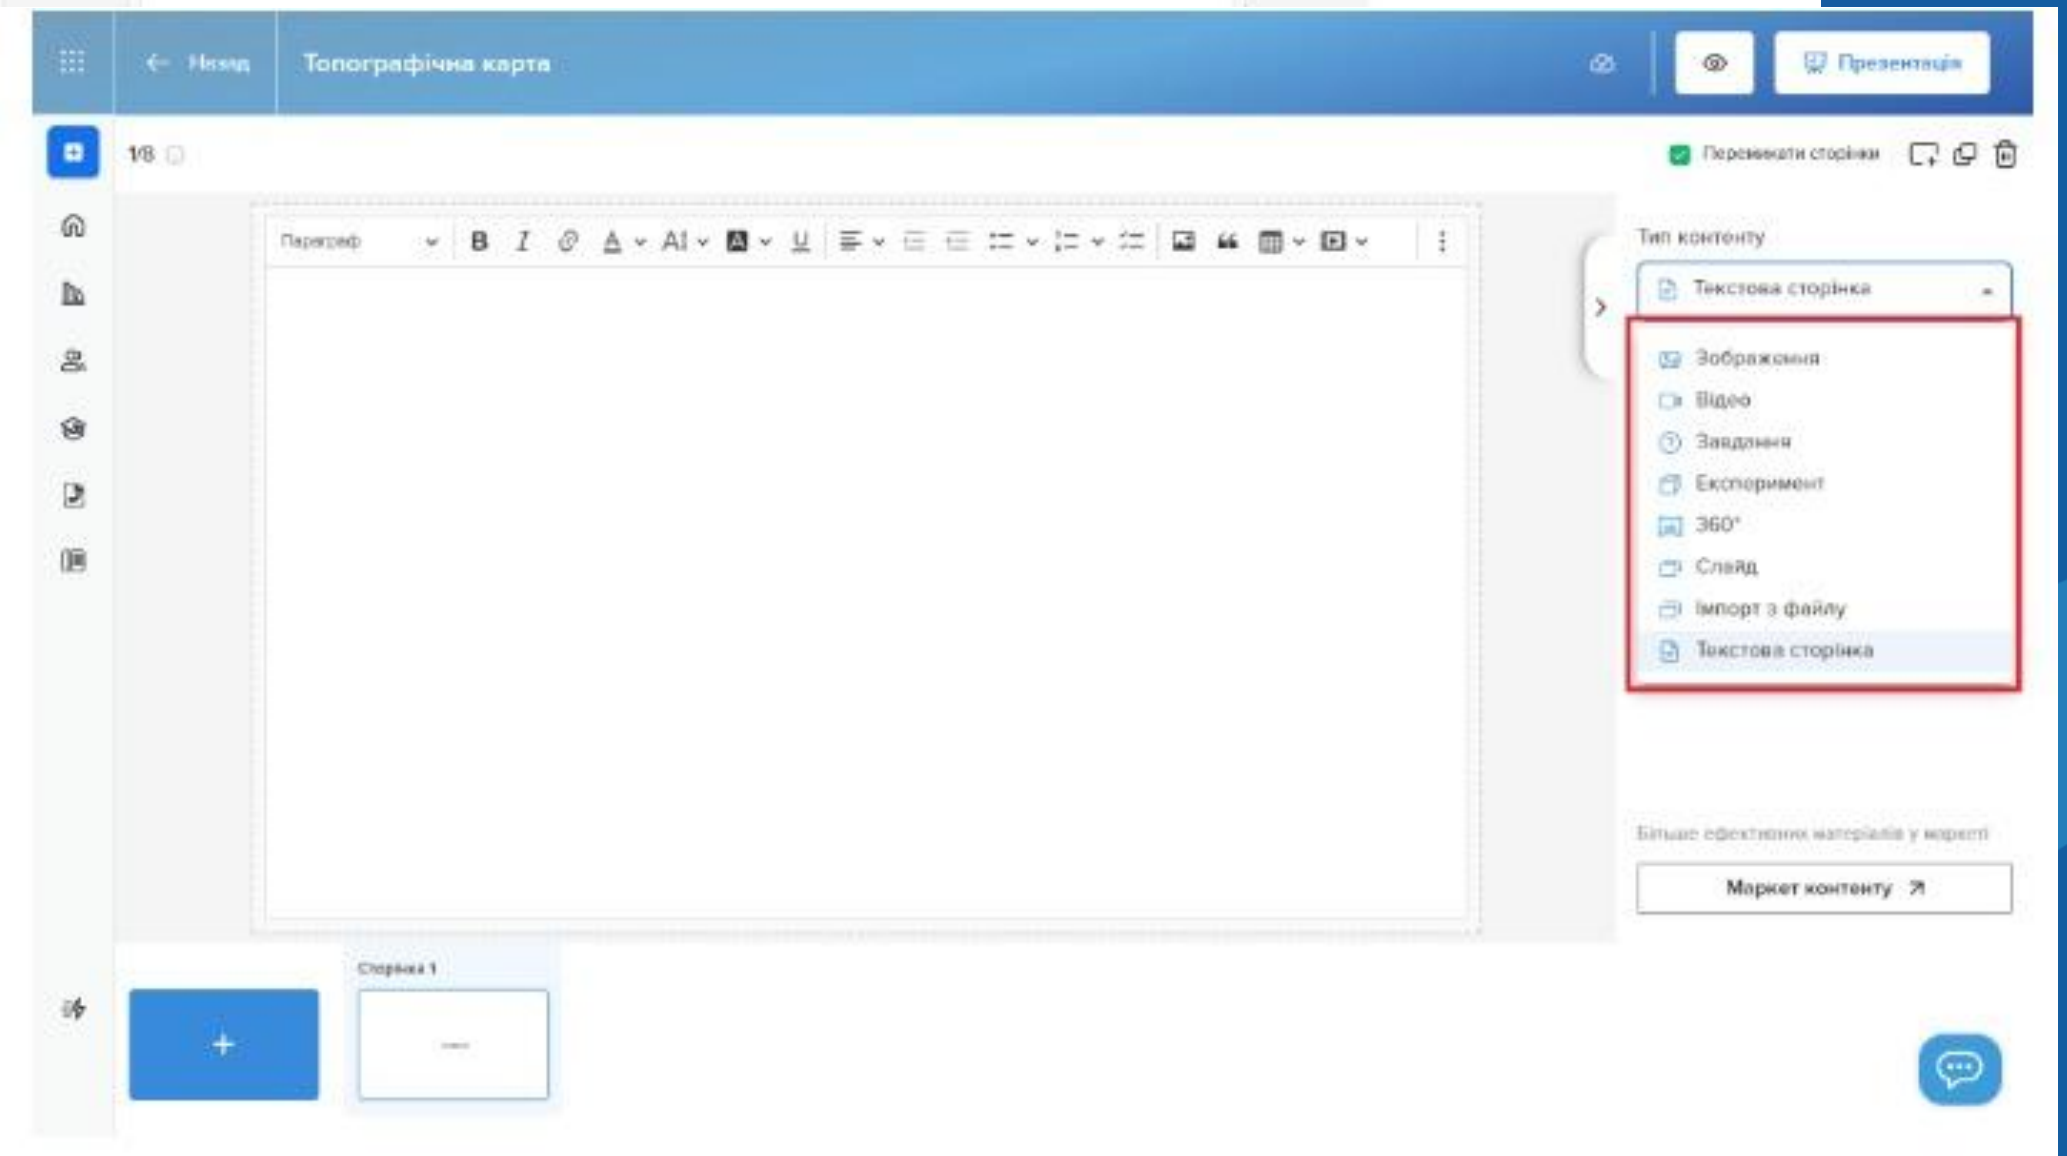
← Назад Топографічна карта

Презентація

1/8

Перемикати сторінки

Параграф

Тип контенту

Текстова сторінка

Зображення
Відео
Завдання
Експеримент
360°
Слайд
Імпорт з файлу
Текстова сторінка

Більше ефективних матеріалів у маркеті

Маркет контенту ↗

Сторінка 1

+